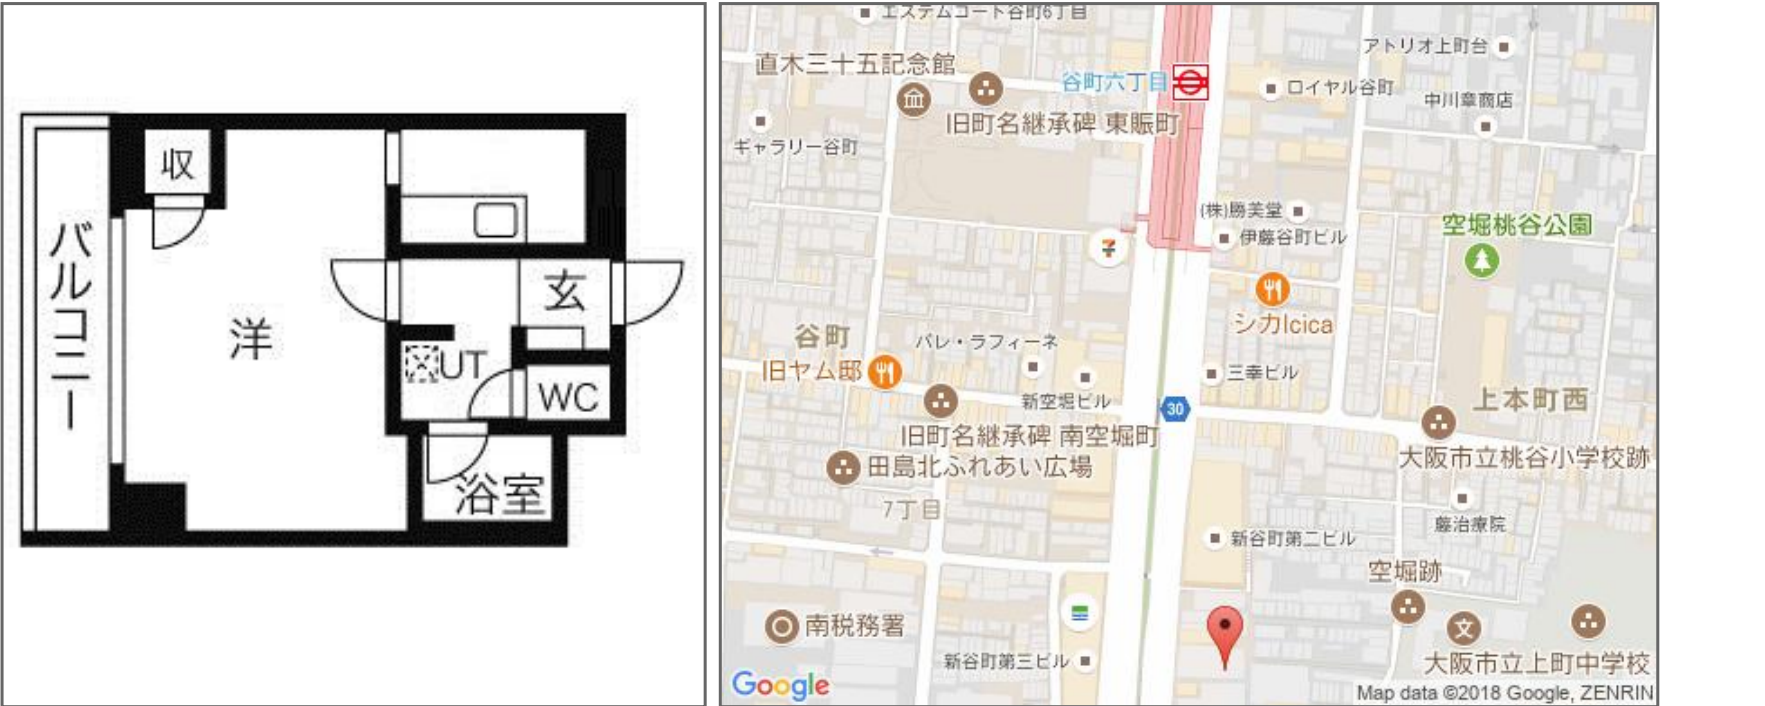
収
バルコニー
洋
玄
UT
WC
浴室

エステムコート谷町6丁目
直木三十五記念館
谷町六丁目
旧町名継承碑 東賑町
アトリオ上町台
ロイヤル谷町
中川章商店
ギャラリー谷町
(株)勝美堂
伊藤谷町ビル
空堀桃谷公園
谷町
パレ・ラフィーネ
シカIcica
旧ヤム邸
新空堀ビル
三幸ビル
30
上本町西
旧町名継承碑 南空堀町
大阪市立桃谷小学校跡
田島北ふれあい広場
7丁目
藤治療院
新谷町第二ビル
空堀跡
南税務署
新谷町第三ビル
大阪市立上町中学校
Google
Map data ©2018 Google, ZENRIN